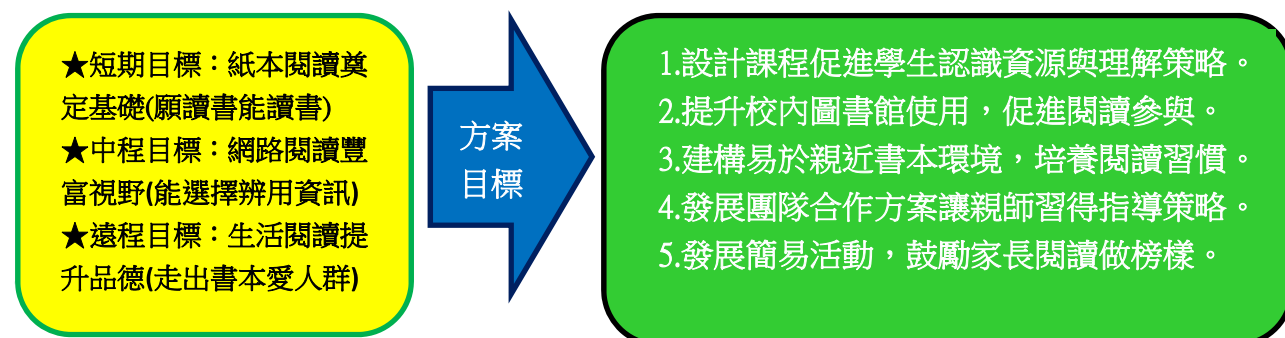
★短期目標：紙本閱讀奠定基礎(願讀書能讀書)
★中程目標：網路閱讀豐富視野(能選擇辨用資訊)
★遠程目標：生活閱讀提升品德(走出書本愛人群)

方案
目標

1.設計課程促進學生認識資源與理解策略。
2.提升校內圖書館使用，促進閱讀參與。
3.建構易於親近書本環境，培養閱讀習慣。
4.發展團隊合作方案讓親師習得指導策略。
5.發展簡易活動，鼓勵家長閱讀做榜樣。